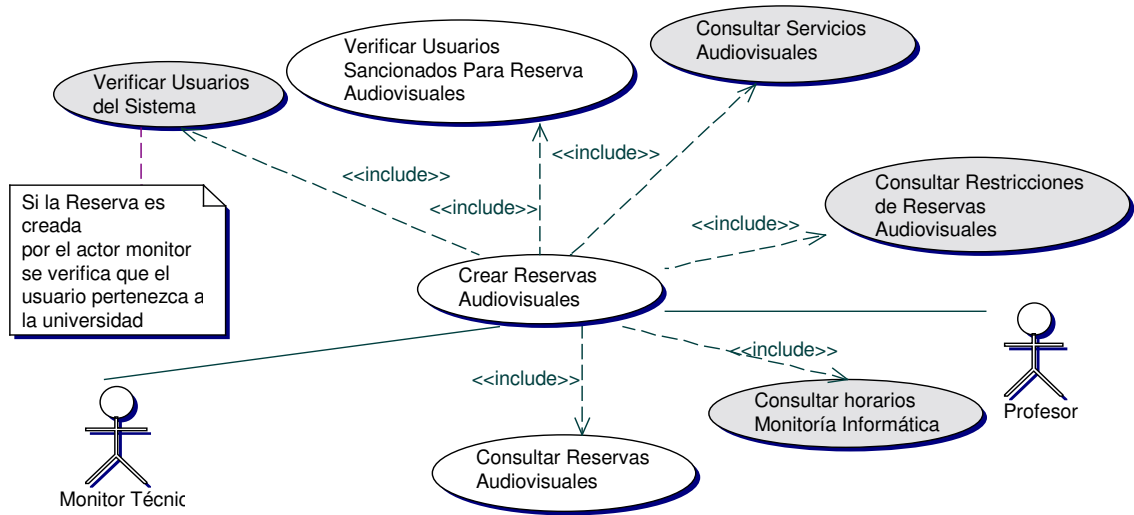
Verificar Usuarios del Sistema

Verificar Usuarios Sancionados Para Reserva Audiovisuales

Consultar Servicios Audiovisuales

<<include>>

<<include>>

<<include>>

Consultar Restricciones de Reservas Audiovisuales

<<include>>

Si la Reserva es creada por el actor monitor se verifica que el usuario pertenezca a la universidad

Crear Reservas Audiovisuales

<<include>>

<<include>>

Consultar horarios Monitoría Informática

Profesor

Monitor Técnic

Consultar Reservas Audiovisuales